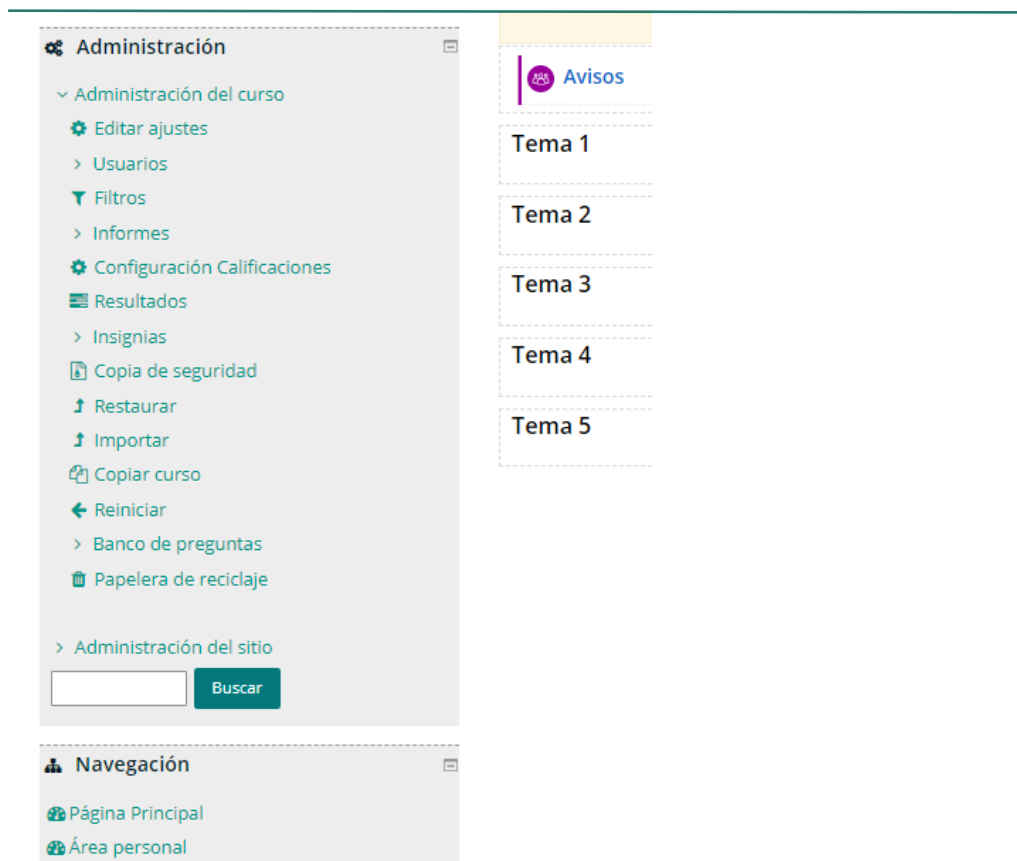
Administración

Administración del curso
Editar ajustes
Usuarios
Filtros
Informes
Configuración Calificaciones
Resultados
Insignias
Copia de seguridad
Restaurar
Importar
Copiar curso
Reiniciar
Banco de preguntas
Papelera de reciclaje

Administración del sitio

Buscar

Navegación

Página Principal
Área personal

Avisos

Tema 1

Tema 2

Tema 3

Tema 4

Tema 5